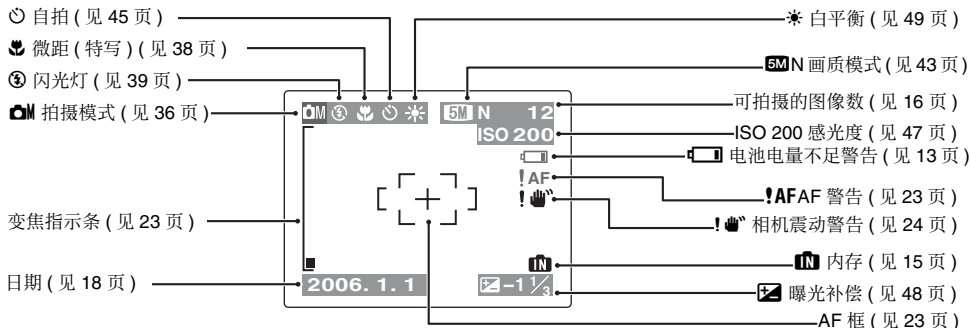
自拍 ( 见 45 页 )
微距 ( 特写 ) ( 见 38 页 )
闪光灯 ( 见 39 页 )
拍摄模式 ( 见 36 页 )
变焦指示条 ( 见 23 页 )
日期 ( 见 18 页 )

白平衡 ( 见 49 页 )
5M N 画质模式 ( 见 43 页 )
可拍摄的图像数 ( 见 16 页 )
ISO 200 感光度 ( 见 47 页 )
电池电量不足警告 ( 见 13 页 )
!AF AF 警告 ( 见 23 页 )
相机震动警告 ( 见 24 页 )
内存 ( 见 15 页 )
曝光补偿 ( 见 48 页 )
AF 框 ( 见 23 页 )

5M N 12
ISO 200
!AF
2006. 1. 1
$-1\frac{1}{3}$